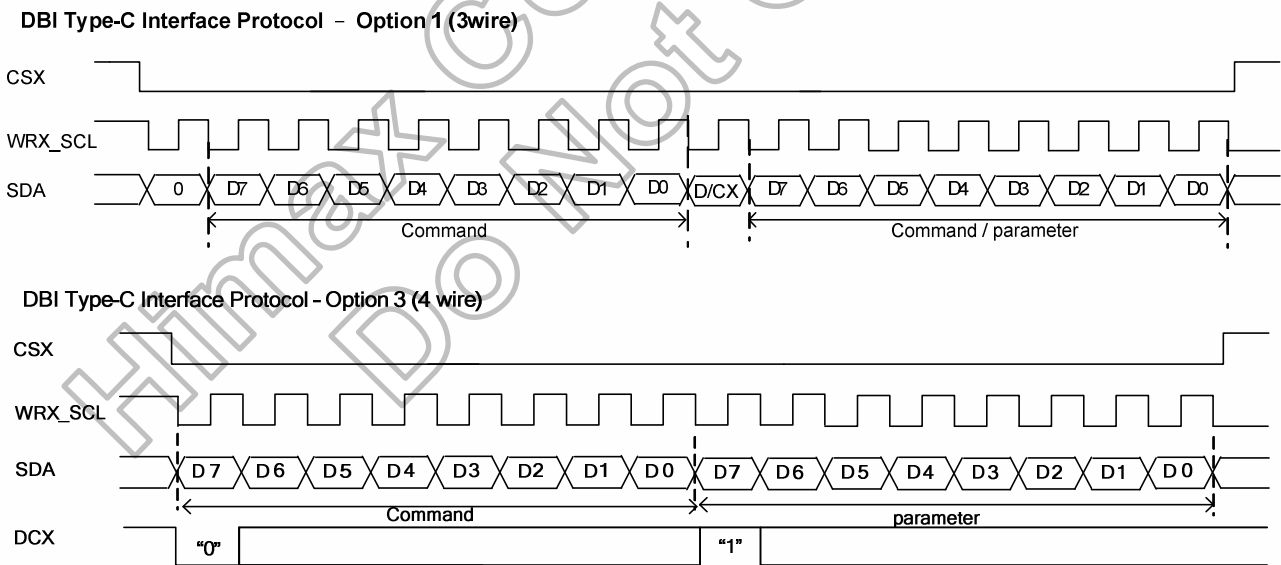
DBI Type-C Interface Protocol – Option 1 (3wire)

CSX

WRX_SCL

SDA

0 D7 D6 D5 D4 D3 D2 D1 D0 D/CX D7 D6 D5 D4 D3 D2 D1 D0

Command

Command / parameter

DBI Type-C Interface Protocol - Option 3 (4 wire)

CSX

WRX_SCL

SDA

D7 D6 D5 D4 D3 D2 D1 D0 D7 D6 D5 D4 D3 D2 D1 D0

Command

parameter

DCX

"0"

"1"

Himax Co

Do Not Co